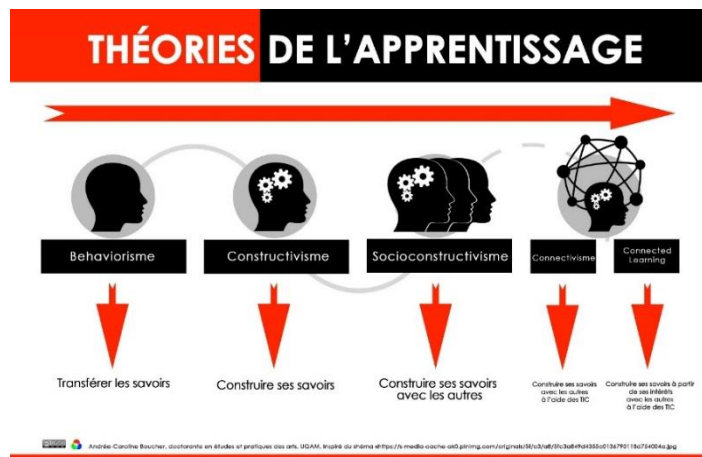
THÉORIES DE L'APPRENTISSAGE

Behaviorisme

Constructivisme

Socioconstructivisme

Connectivisme

Connected Learning

Transférer les savoirs

Construire ses savoirs

Construire ses savoirs avec les autres

Construire ses savoirs avec les autres à l'aide des TIC

Construire ses savoirs à partir de ses intérêts avec les autres à l'aide des TIC

Andrée-Caroline Boucher, doctorante en études et pratiques des arts, UQAM. Inspiré du shéma «https://s-media-cache-ak0.pinimg.com/originals/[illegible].jpg